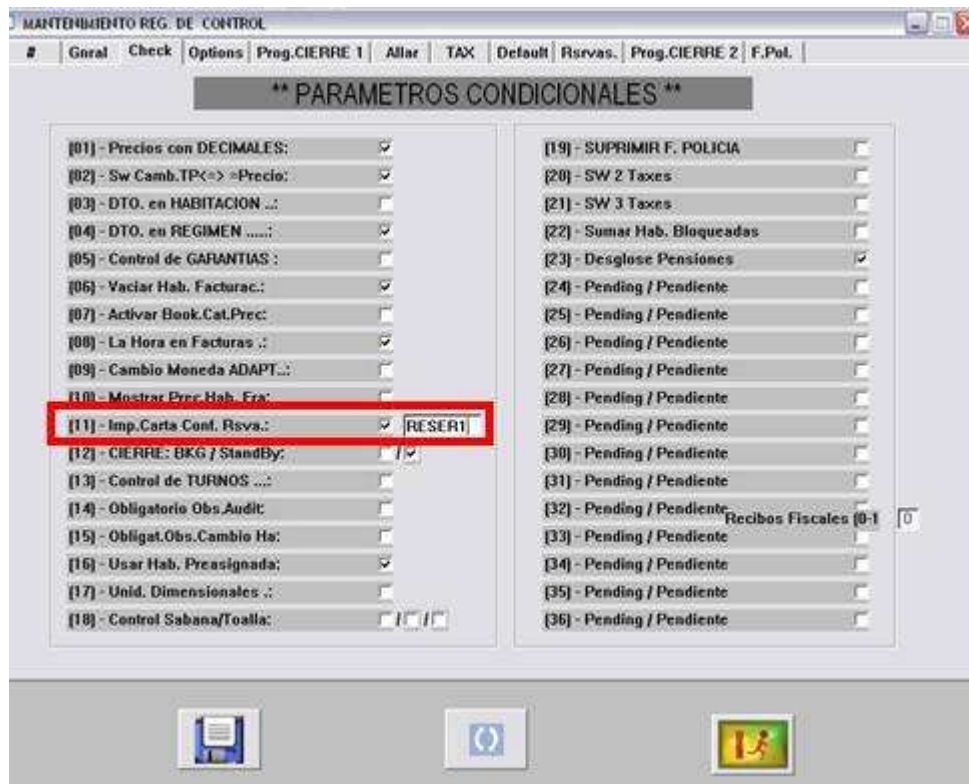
MANTENIMIENTO REG. DE CONTROL

# | Gnral | Check | Options | Prog.CIERRE 1 | Allar | TAX | Default | Rsrvas. | Prog.CIERRE 2 | F.Pol.

** PARAMETROS CONDICIONALES **

[01] - Precios con DECIMALES:
[02] - Sw Camb.TP<=> =Precio:
[03] - DTO. en HABITACION ...:
[04] - DTO. en REGIMEN .....:
[05] - Control de GARANTIAS :
[06] - Vaciar Hab. Facturac.:
[07] - Activar Book.Cat.Prec:
[08] - La Hora en Facturas .:
[09] - Cambio Moneda ADAPT..:
[10] - Mostrar Prec.Hab. Fra:
[11] - Imp.Carta Conf. Rsva.: RESER1
[12] - CIERRE: BKG / StandBy: /
[13] - Control de TURNOS ...:
[14] - Obligatorio Obs.Audit:
[15] - Obligat.Obs.Cambio Ha:
[16] - Usar Hab. Preasignada:
[17] - Unid. Dimensionales .:
[18] - Control Sabana/Toalla: / /

[19] - SUPRIMIR F. POLICIA
[20] - SW 2 Taxes
[21] - SW 3 Taxes
[22] - Sumar Hab. Bloqueadas
[23] - Desglose Pensiones
[24] - Pending / Pendiente
[25] - Pending / Pendiente
[26] - Pending / Pendiente
[27] - Pending / Pendiente
[28] - Pending / Pendiente
[29] - Pending / Pendiente
[30] - Pending / Pendiente
[31] - Pending / Pendiente
[32] - Pending / Pendiente
Recibos Fiscales (0-1 0
[33] - Pending / Pendiente
[34] - Pending / Pendiente
[35] - Pending / Pendiente
[36] - Pending / Pendiente